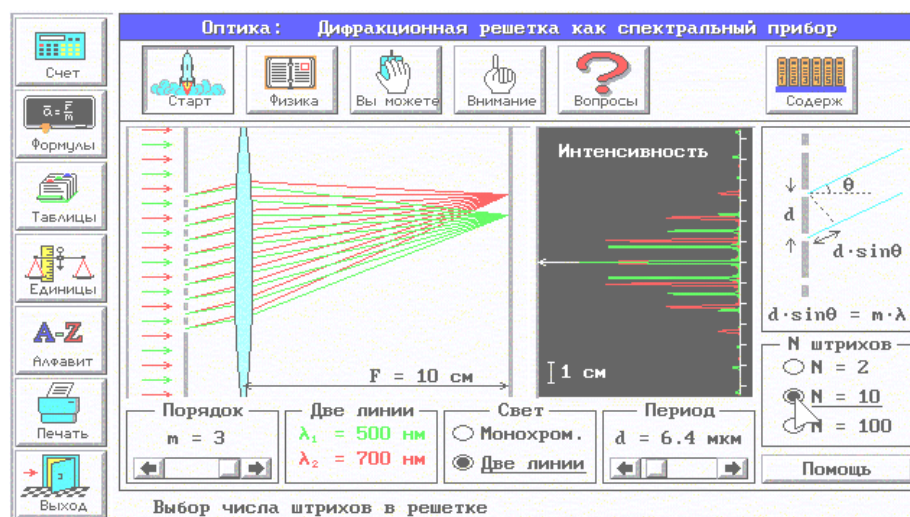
Оптика: Дифракционная решетка как спектральный прибор

Счет

$\vec{a} = \frac{\vec{F}}{m}$

Формулы

Таблицы

Единицы

A-Z

Алфавит

Печать

Выход

Старт

Физика

Вы можете

Внимание

Вопросы

Содерж

Интенсивность

1 см

F = 10 см

θ

d

d·sinθ

d·sinθ = m·λ

N штрихов

N = 2

N = 10

N = 100

Помощь

Порядок

m = 3

Две линии

$\lambda_1$ = 500 нм

$\lambda_2$ = 700 нм

Свет

Монохром.

Две линии

Период

d = 6.4 мкм

Выбор числа штрихов в решетке